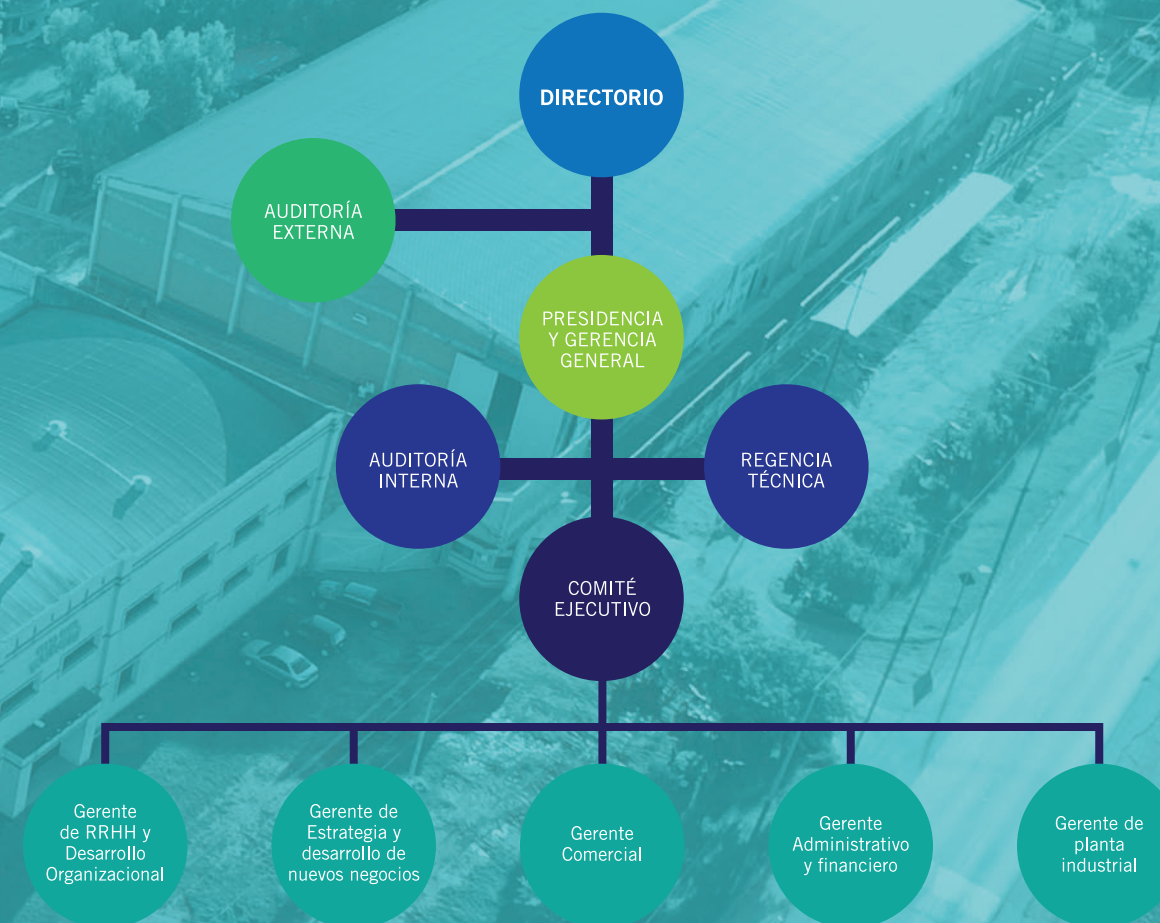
DIRECTORIO

AUDITORÍA EXTERNA

PRESIDENCIA Y GERENCIA GENERAL

AUDITORÍA INTERNA

REGENCIA TÉCNICA

COMITÉ EJECUTIVO

Gerente de RRHH y Desarrollo Organizacional

Gerente de Estrategia y desarrollo de nuevos negocios

Gerente Comercial

Gerente Administrativo y financiero

Gerente de planta industrial